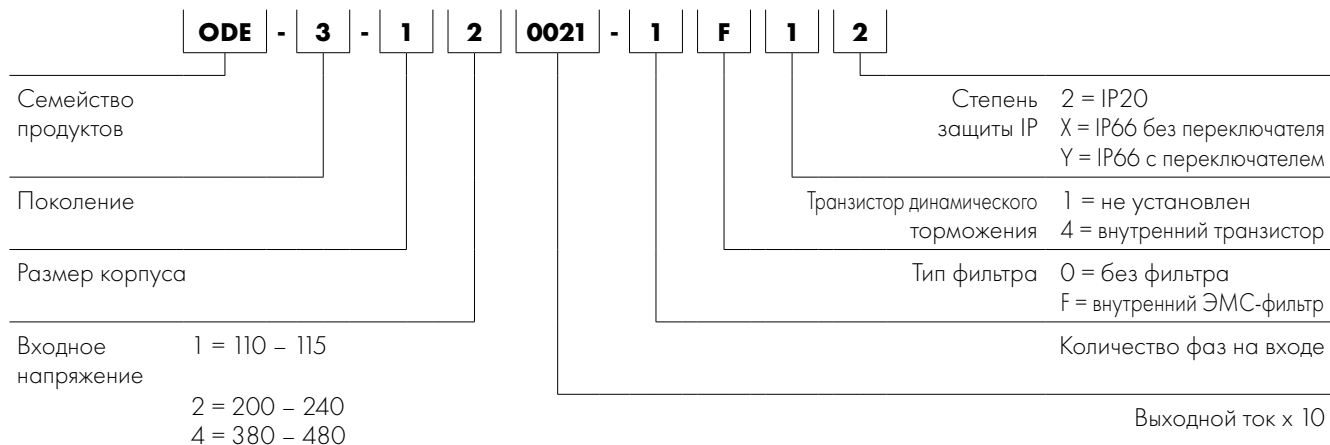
ODE - 3 - 1 2 0021 - 1 F 1 2

Семейство продуктов

Поколение

Размер корпуса

Входное напряжение 1 = 110 – 115

2 = 200 – 240
4 = 380 – 480

Степень защиты IP 2 = IP20
X = IP66 без переключателя
Y = IP66 с переключателем

Транзистор динамического торможения 1 = не установлен
4 = внутренний транзистор

Тип фильтра 0 = без фильтра
F = внутренний ЭМС-фильтр

Количество фаз на входе

Выходной ток x 10